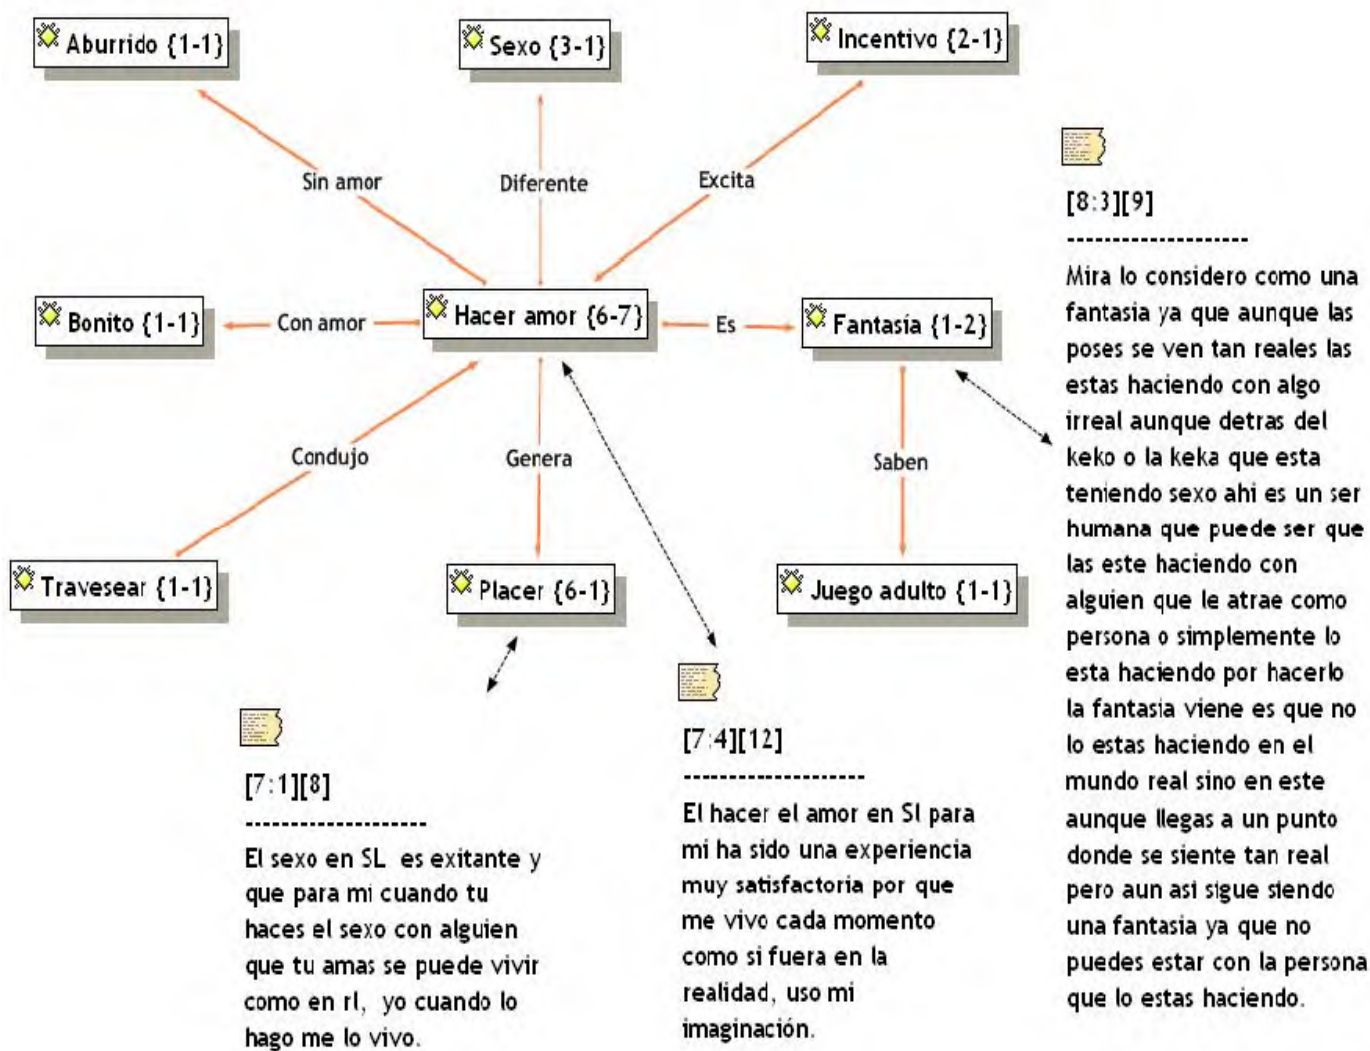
Aburrido {1-1}

Sexo {3-1}

Incentivo {2-1}

Sin amor

Diferente

Excita

Bonito {1-1}

Con amor

Hacer amor {6-7}

Es

Fantasía {1-2}

Condujo

Genera

Saben

Travesear {1-1}

Placer {6-1}

Juego adulto {1-1}

[8:3][9]
--------------------
Mira lo considero como una fantasia ya que aunque las poses se ven tan reales las estas haciendo con algo irreal aunque detras del keko o la keka que esta teniendo sexo ahi es un ser humana que puede ser que las este haciendo con alguien que le atrae como persona o simplemente lo esta haciendo por hacerlo la fantasia viene es que no lo estas haciendo en el mundo real sino en este aunque llegas a un punto donde se siente tan real pero aun asi sigue siendo una fantasia ya que no puedes estar con la persona que lo estas haciendo.

[7:1][8]
--------------------
El sexo en SL es exitante y que para mi cuando tu haces el sexo con alguien que tu amas se puede vivir como en rl, yo cuando lo hago me lo vivo.

[7:4][12]
--------------------
El hacer el amor en Sl para mi ha sido una experiencia muy satisfactoria por que me vivo cada momento como si fuera en la realidad, uso mi imaginación.